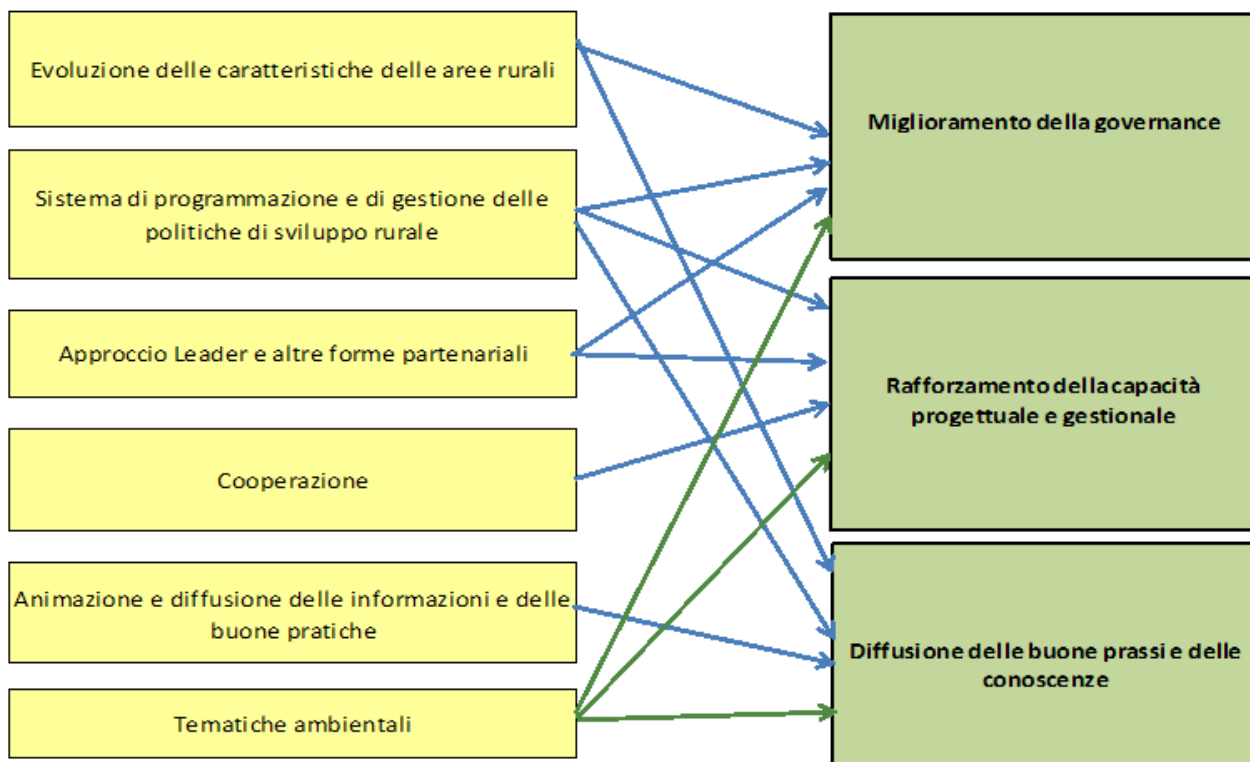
Evoluzione delle caratteristiche delle aree rurali

Sistema di programmazione e di gestione delle politiche di sviluppo rurale

Approccio Leader e altre forme partenariali

Cooperazione

Animazione e diffusione delle informazioni e delle buone pratiche

Tematiche ambientali

Miglioramento della governance

Rafforzamento della capacità progettuale e gestionale

Diffusione delle buone prassi e delle conoscenze